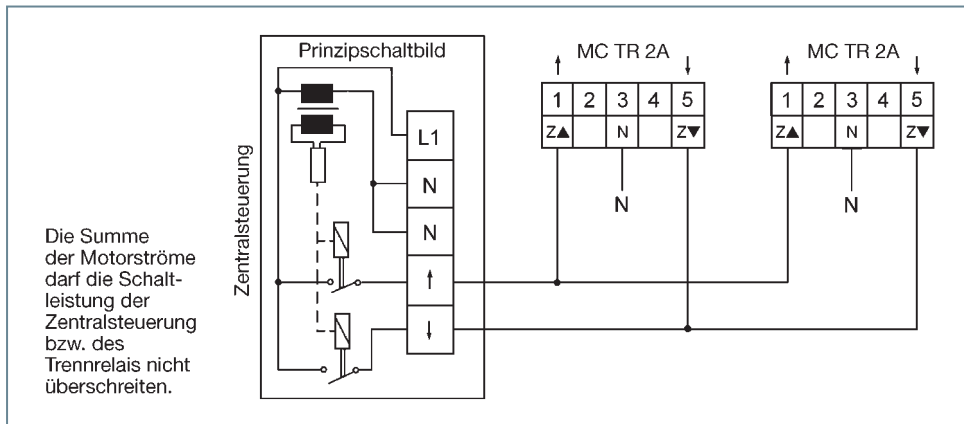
Die Summe der Motorströme darf die Schaltleistung der Zentralsteuerung bzw. des Trennrelais nicht überschreiten.

Zentralsteuerung

Prinzipschaltbild

L1
N
N
↑
↓

↑ MC TR 2A ↓

| 1 | 2 | 3 | 4 | 5 |
|---|---|---|---|---|
| Z▲ | | N | | Z▼ |

N

↑ MC TR 2A ↓

| 1 | 2 | 3 | 4 | 5 |
|---|---|---|---|---|
| Z▲ | | N | | Z▼ |

N